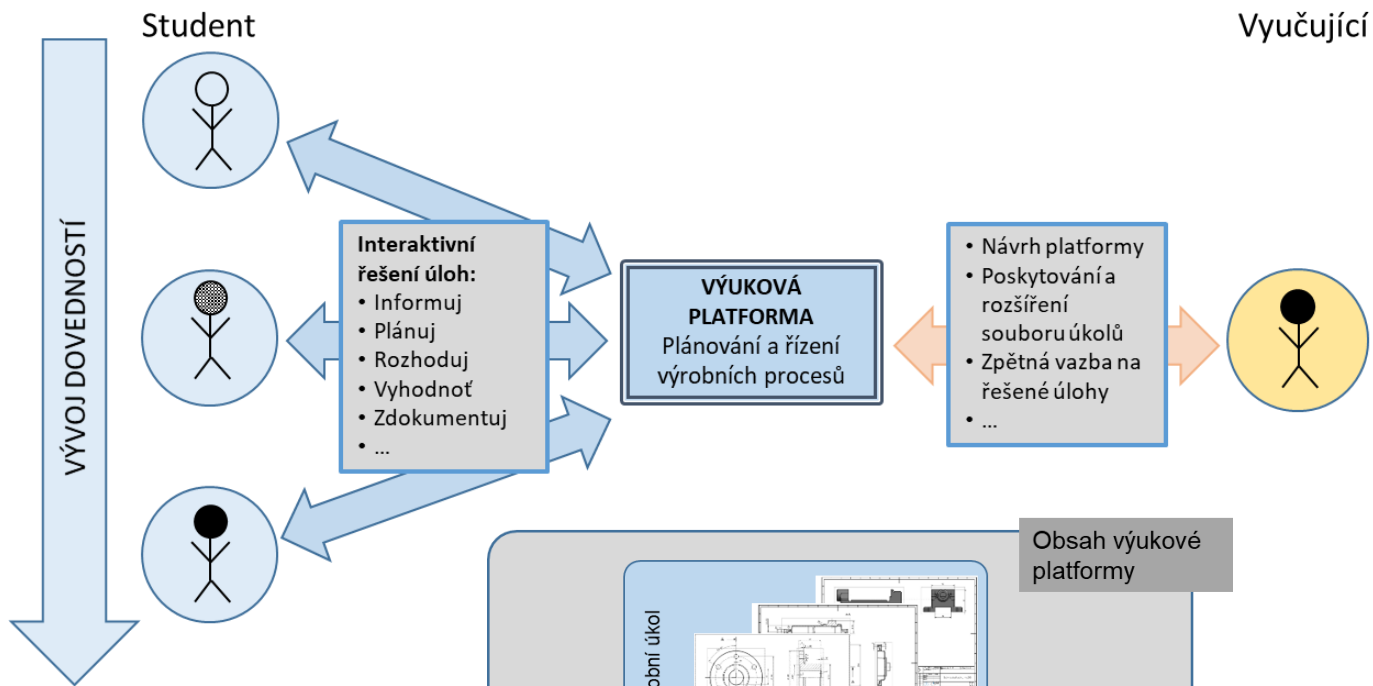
Student

Vyučující

VÝVOJ DOVEDNOSTÍ

Interaktivní řešení úloh:
• Informuj
• Plánuj
• Rozhoduj
• Vyhodnoť
• Zdokumentuj
• ...

VÝUKOVÁ PLATFORMA
Plánování a řízení výrobních procesů

• Návrh platformy
• Poskytování a rozšíření souboru úkolů
• Zpětná vazba na řešené úlohy
• ...

Obsah výukové platformy

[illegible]obní úkol